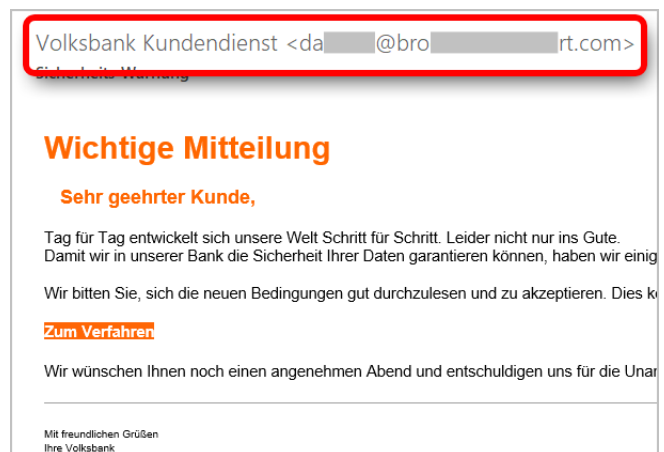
Volksbank Kundendienst <da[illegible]@bro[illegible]rt.com>
Sicherheits-Warnung

Wichtige Mitteilung

Sehr geehrter Kunde,

Tag für Tag entwickelt sich unsere Welt Schritt für Schritt. Leider nicht nur ins Gute.
Damit wir in unserer Bank die Sicherheit Ihrer Daten garantieren können, haben wir einig

Wir bitten Sie, sich die neuen Bedingungen gut durchzulesen und zu akzeptieren. Dies k

Zum Verfahren

Wir wünschen Ihnen noch einen angenehmen Abend und entschuldigen uns für die Una

Mit freundlichen Grüßen
Ihre Volksbank